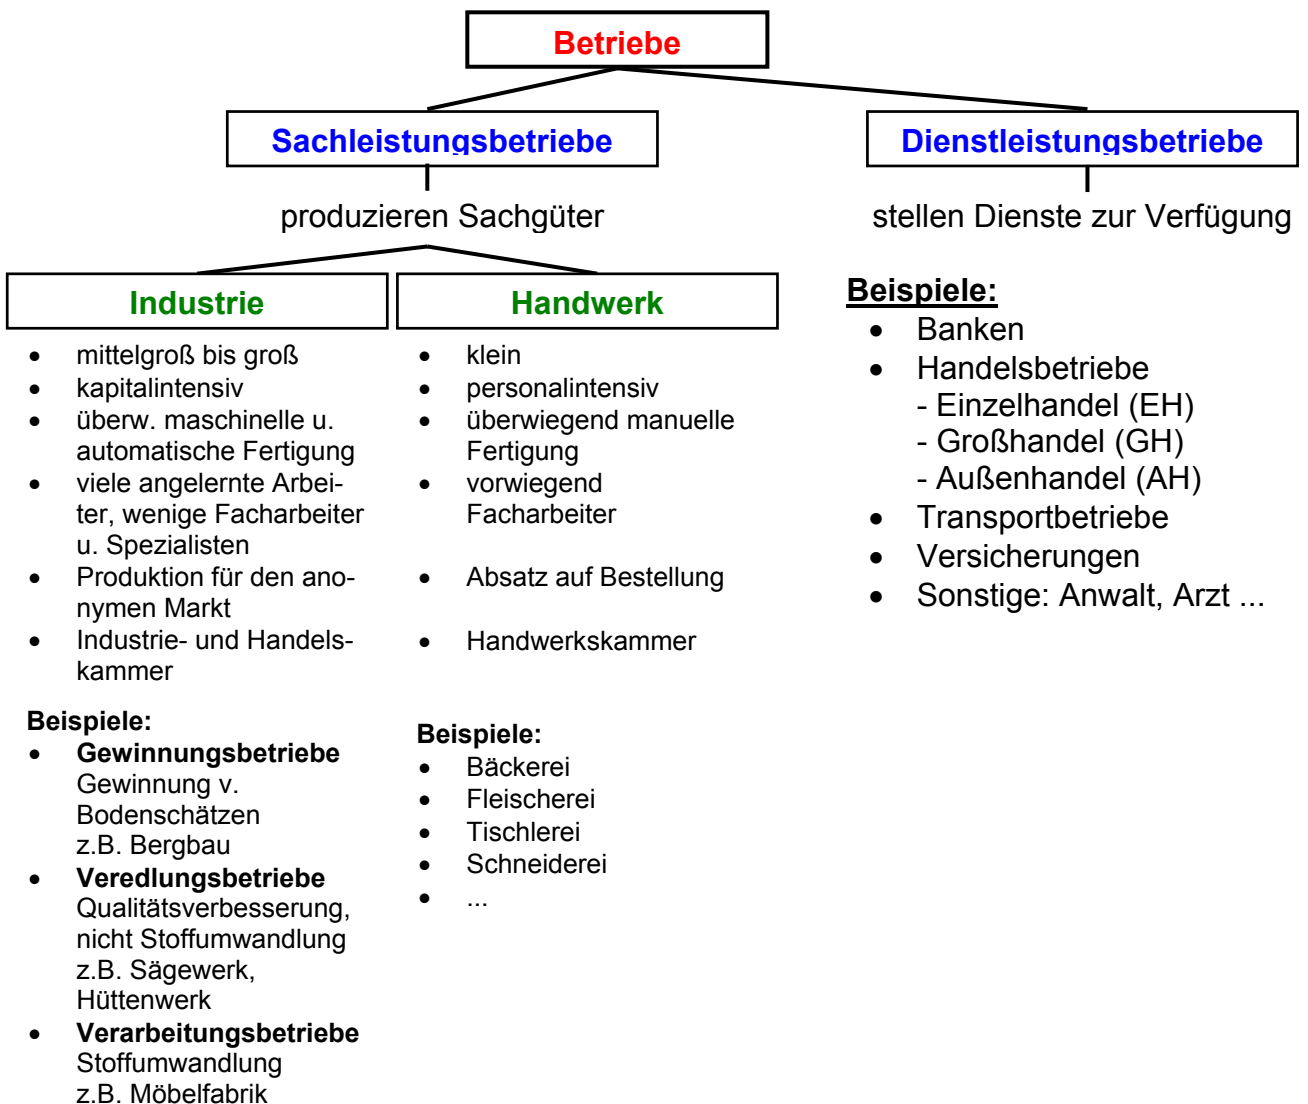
Betriebe

Sachleistungsbetriebe

produzieren Sachgüter

Dienstleistungsbetriebe

stellen Dienste zur Verfügung

Industrie

- mittelgroß bis groß
- kapitalintensiv
- überw. maschinelle u. automatische Fertigung
- viele angelernte Arbeiter, wenige Facharbeiter u. Spezialisten
- Produktion für den anonymen Markt
- Industrie- und Handelskammer

Beispiele:
- Gewinnungsbetriebe
Gewinnung v. Bodenschätzen
z.B. Bergbau
- Veredlungsbetriebe
Qualitätsverbesserung, nicht Stoffumwandlung
z.B. Sägewerk, Hüttenwerk
- Verarbeitungsbetriebe
Stoffumwandlung
z.B. Möbelfabrik

Handwerk

- klein
- personalintensiv
- überwiegend manuelle Fertigung
- vorwiegend Facharbeiter
- Absatz auf Bestellung
- Handwerkskammer

Beispiele:
- Bäckerei
- Fleischerei
- Tischlerei
- Schneiderei
- ...

Beispiele:
- Banken
- Handelsbetriebe
- Einzelhandel (EH)
- Großhandel (GH)
- Außenhandel (AH)
- Transportbetriebe
- Versicherungen
- Sonstige: Anwalt, Arzt ...